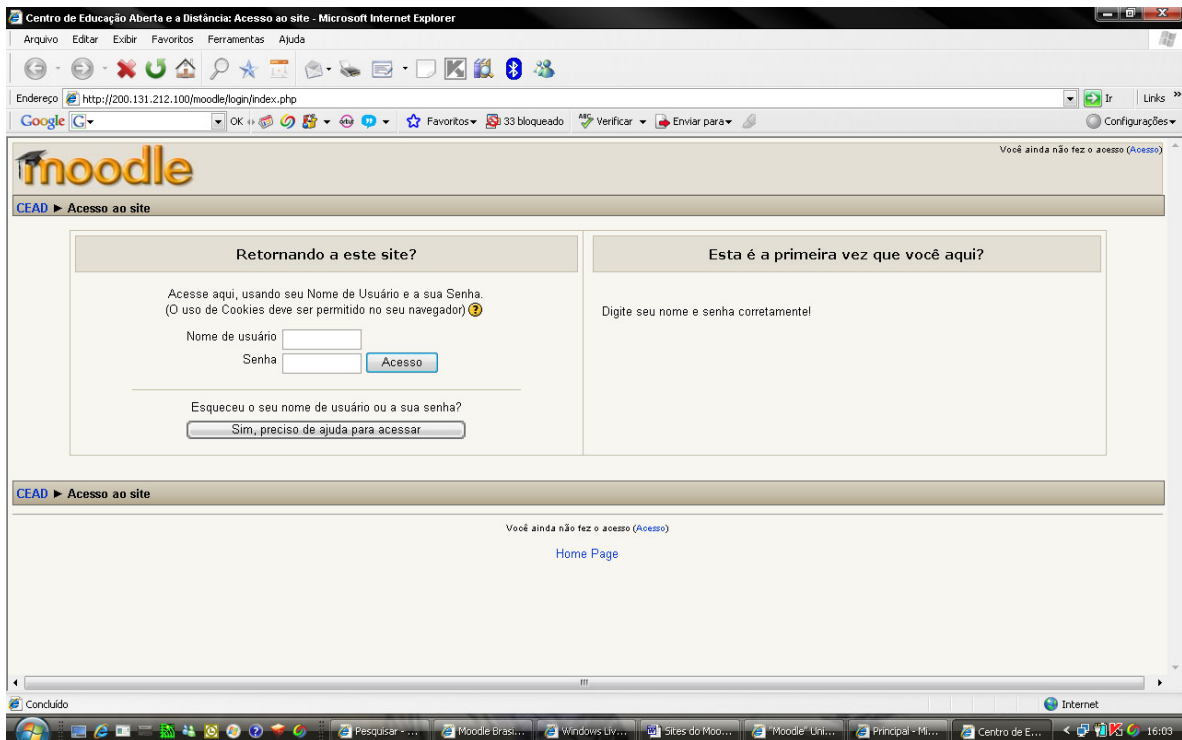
Centro de Educação Aberta e a Distância: Acesso ao site - Microsoft Internet Explorer

Arquivo Editar Exibir Favoritos Ferramentas Ajuda

Endereço http://200.131.212.100/moodle/login/index.php

Ir Links

Google G OK Favoritos 33 bloqueado Verificar Enviar para Configurações

moodle

Você ainda não fez o acesso (Acesso)

CEAD ► Acesso ao site

Retornando a este site?

Acesse aqui, usando seu Nome de Usuário e a sua Senha. (O uso de Cookies deve ser permitido no seu navegador)

Nome de usuário

Senha

Acesso

Esqueceu o seu nome de usuário ou a sua senha?

Sim, preciso de ajuda para acessar

Esta é a primeira vez que você aqui?

Digite seu nome e senha corretamente!

CEAD ► Acesso ao site

Você ainda não fez o acesso (Acesso)

Home Page

Concluído

Internet

Pesquisar - ... Moodle Brasi... Windows Liv... Sites do Moo... "Moodle" Uni... Principal - Mi... Centro de E... 16:03